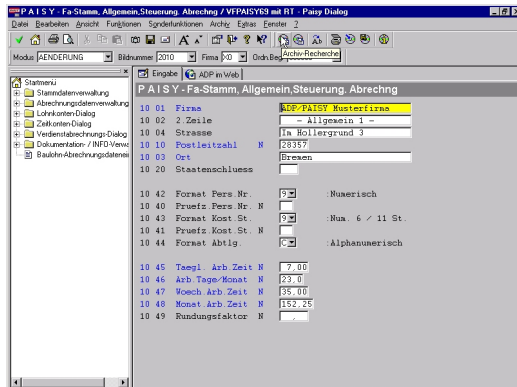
P A I S Y - Fa-Stamm, Allgemein,Steuerung. Abrechng / VFPAISY69 mit RT - Paisy Dialog

Datei Bearbeiten Ansicht Funktionen Sonderfunktionen Archiv Extras Fenster ?

Archiv-Recherche

Modus AENDERUNG Bildnummer 2010 Firma X0 Ordn.Begr.

Startmenü
Stammdatenverwaltung
Abrechnungsdatenverwaltung
Lohnkonten-Dialog
Zeitkonten-Dialog
Verdienstabrechnungs-Dialog
Dokumentation- / INFO-Verwa
Baulohn-Abrechnungsdateien

Eingabe ADP im Web

P A I S Y - Fa-Stamm, Allgemein,Steuerung. Abrechng

| | | | |
|---|---|---|---|
| 10 01 | Firma | | ADP/PAISY Musterfirma |
| 10 02 | 2.Zeile | | - Allgemein 1 - |
| 10 04 | Strasse | | Im Hollergrund 3 |
| 10 10 | Postleitzahl | N | 28357 |
| 10 03 | Ort | | Bremen |
| 10 20 | Staatenschluess | | |
| 10 42 | Format Pers.Nr. | | 9 :Numerisch |
| 10 40 | Pruefz.Pers.Nr. | N | |
| 10 43 | Format Kost.St. | | 9 :Num. 6 / 11 St. |
| 10 41 | Pruefz.Kost.St. | N | |
| 10 44 | Format Abtlg. | | C :Alphanumerisch |
| 10 45 | Taegl. Arb.Zeit | N | 7.00 |
| 10 46 | Arb.Tage/Monat | N | 23.0 |
| 10 47 | Woech.Arb.Zeit | N | 35.00 |
| 10 48 | Monat.Arb.Zeit | N | 152.25 |
| 10 49 | Rundungsfaktor | N | , |